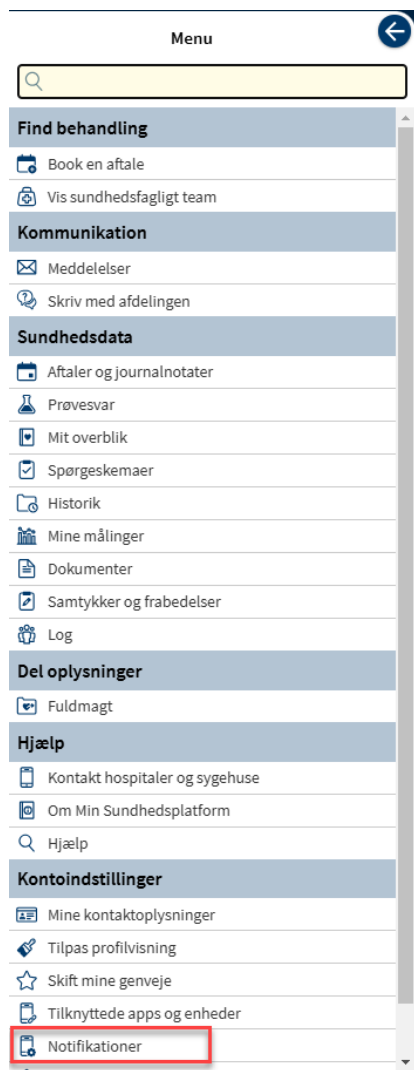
Menu

Find behandling

Book en aftale

Vis sundhedsfagligt team

Kommunikation

Meddelelser

Skriv med afdelingen

Sundhedsdata

Aftaler og journalnotater

Prøvesvar

Mit overblik

Spørgeskemaer

Historik

Mine målinger

Dokumenter

Samtykker og frabedelser

Log

Del oplysninger

Fuldmagt

Hjælp

Kontakt hospitaler og sygehuse

Om Min Sundhedsplatform

Hjælp

Kontoindstillinger

Mine kontaktoplysninger

Tilpas profilvisning

Skift mine genveje

Tilknyttede apps og enheder

Notifikationer